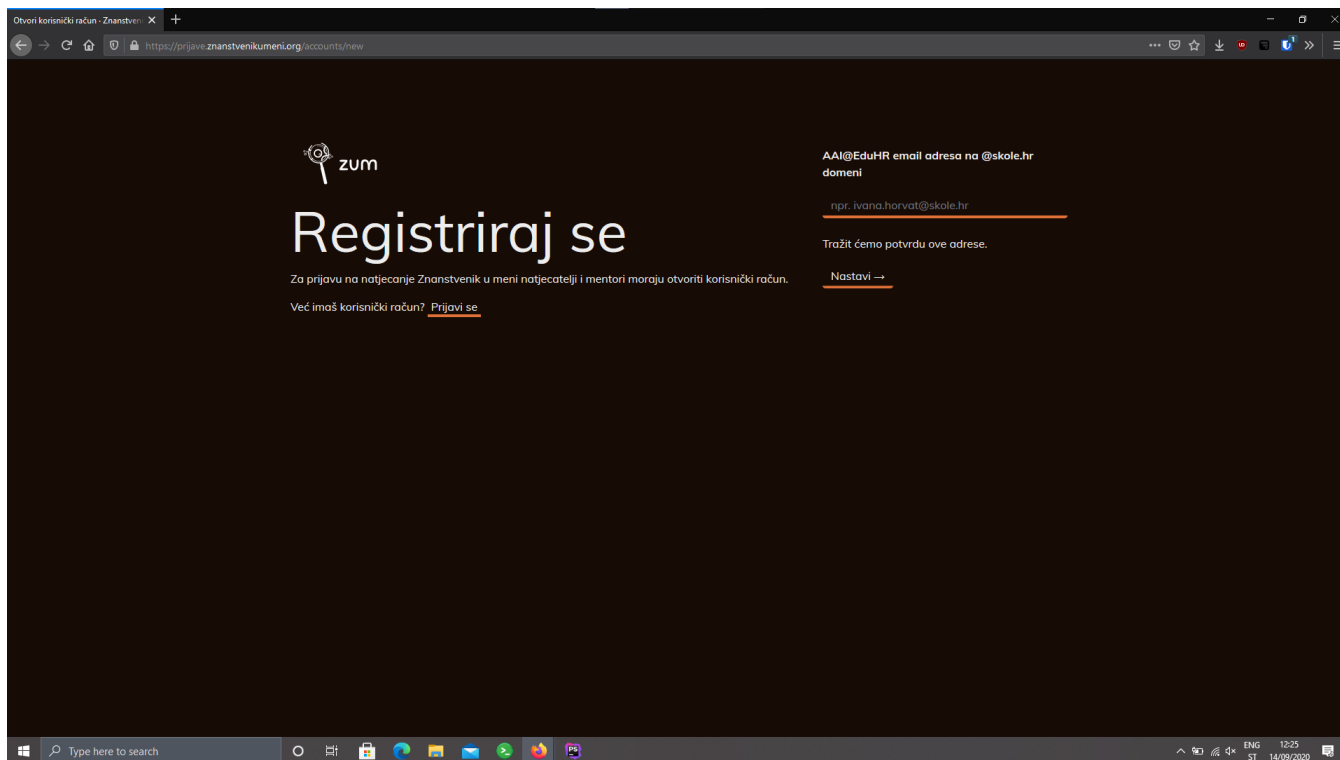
Otvori korisnički račun - Znanstveni

https://prijave.znanstvenikumeni.org/accounts/new

zum

Registriraj se

Za prijavu na natjecanje Znanstvenik u meni natjecatelji i mentori moraju otvoriti korisnički račun.

Već imaš korisnički račun? Prijavi se

AAI@EduHR email adresa na @skole.hr domeni

npr. ivana.horvat@skole.hr

Tražit ćemo potvrdu ove adrese.

Nastavi →

Type here to search

ENG ST 12:25 14/09/2020